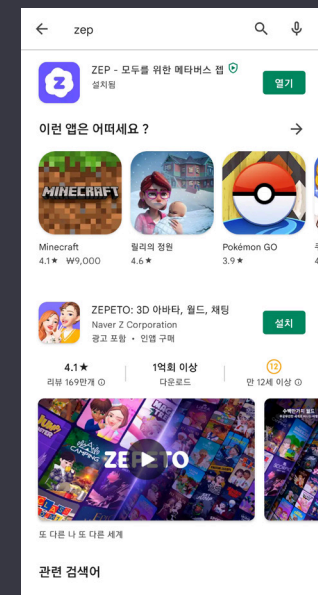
zep

ZEP - 모두를 위한 메타버스 젭
설치됨
열기

이런 앱은 어떠세요 ?

MINECRAFT
Minecraft
4.1★ ₩9,000

릴리의 정원
4.6★

Pokémon GO
3.9★

ZEPETO: 3D 아바타, 월드, 채팅
Naver Z Corporation
광고 포함 · 인앱 구매
설치

4.1★
리뷰 169만개

1억회 이상
다운로드

12
만 12세 이상

ZEPETO

또 다른 나 또 다른 세계

관련 검색어